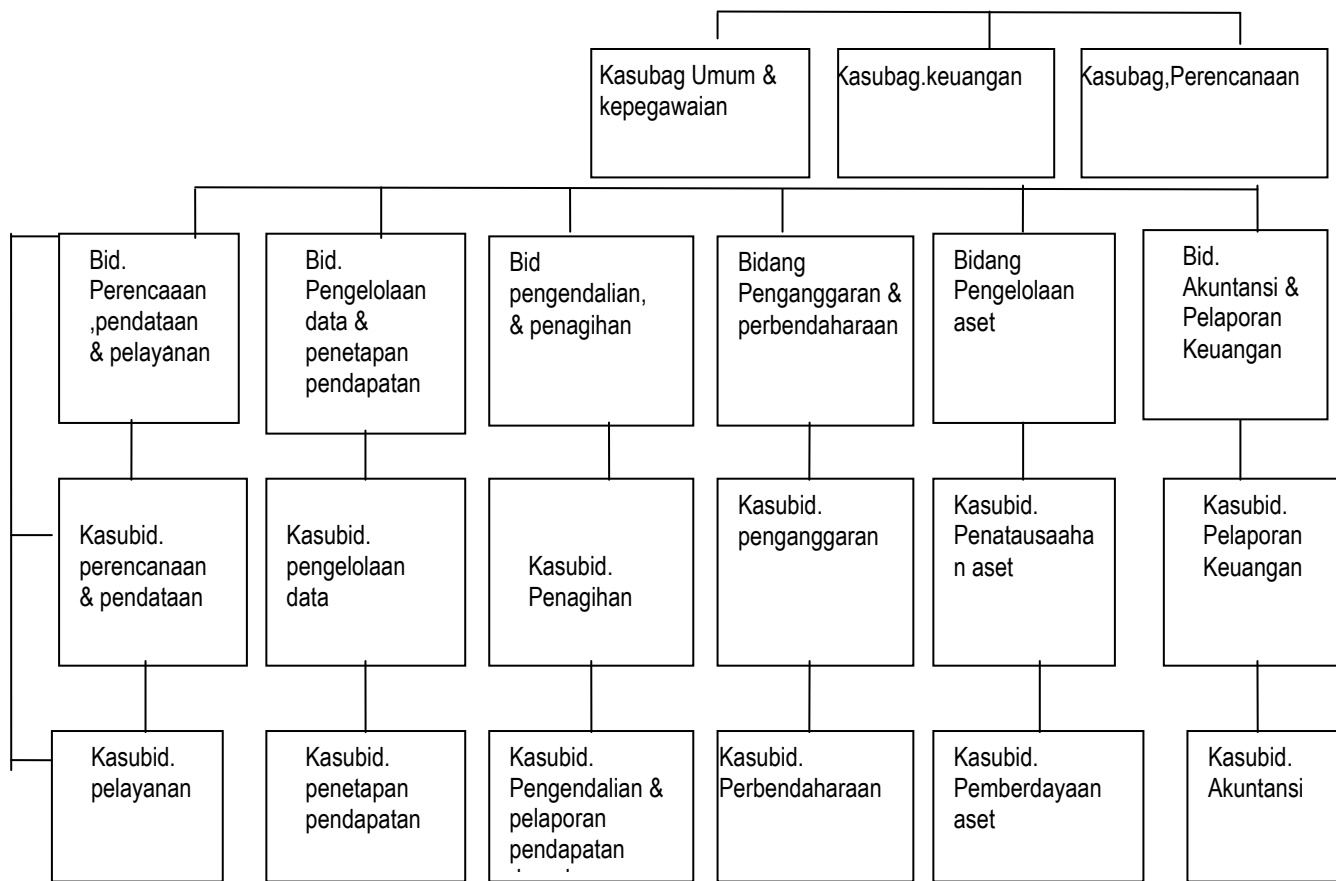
Kasubag Umum & kepegawaian

Kasubag.keuangan

Kasubag,Perencanaan

Bid. Perencaaan ,pendataan & pelayanan

Bid. Pengelolaan data & penetapan pendapatan

Bid pengendalian, & penagihan

Bidang Penganggaran & perbendaharaan

Bidang Pengelolaan aset

Bid. Akuntansi & Pelaporan Keuangan

Kasubid. perencanaan & pendataan

Kasubid. pengelolaan data

Kasubid. Penagihan

Kasubid. penganggaran

Kasubid. Penatausaaha n aset

Kasubid. Pelaporan Keuangan

Kasubid. pelayanan

Kasubid. penetapan pendapatan

Kasubid. Pengendalian & pelaporan pendapatan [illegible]

Kasubid. Perbendaharaan

Kasubid. Pemberdayaan aset

Kasubid. Akuntansi